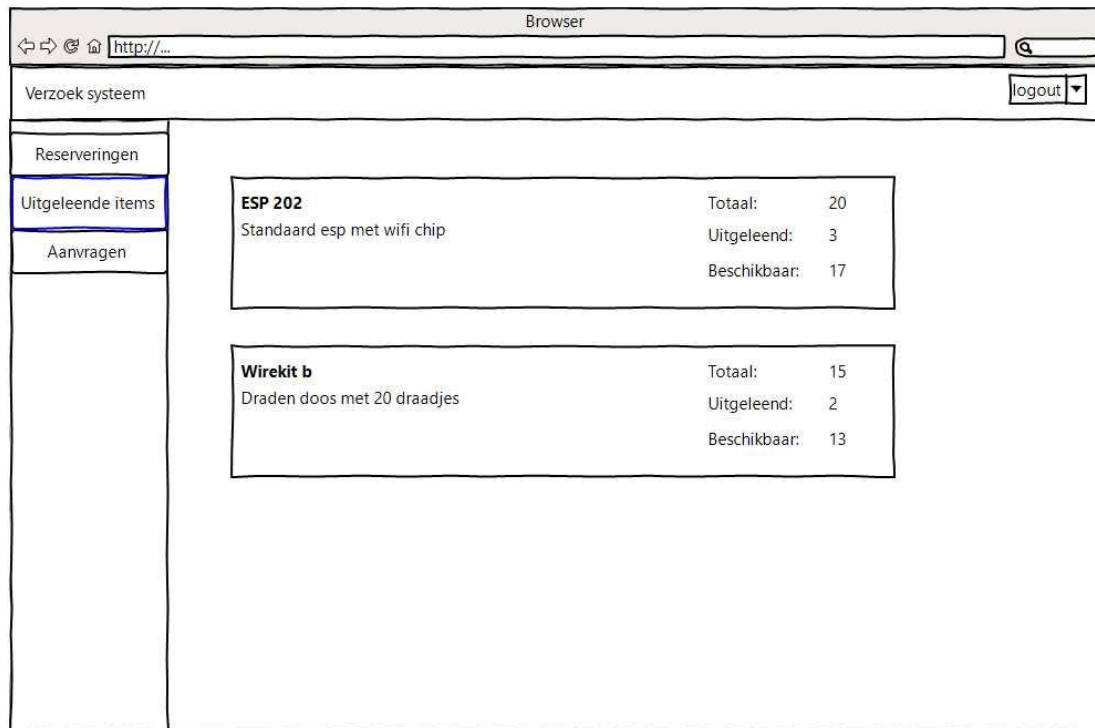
Browser

http://...

Verzoek systeem

logout

Reserveringen

Uitgeleende items

Aanvragen

**ESP 202**
Standaard esp met wifi chip

| | |
|---|---|
| Totaal: | 20 |
| Uitgeleend: | 3 |
| Beschikbaar: | 17 |

**Wirekit b**
Draden doos met 20 draadjes

| | |
|---|---|
| Totaal: | 15 |
| Uitgeleend: | 2 |
| Beschikbaar: | 13 |